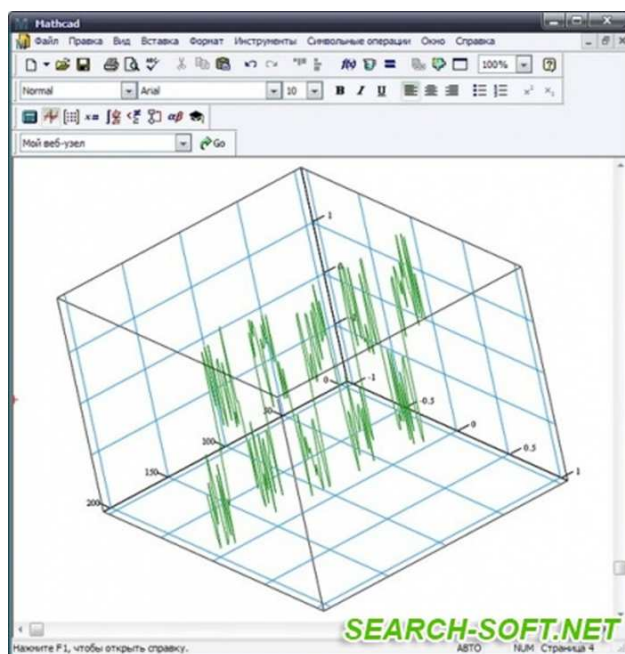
Mathcad

Файл Правка Вид Вставка Формат Инструменты Символьные операции Окно Справка

100%

Normal Arial 10 B I U

Мой веб-узел Go

1

0

-1

-0.5

0

0.5

1

50

100

150

200

SEARCH-SOFT.NET

Нажмите F1, чтобы открыть справку. АВТО NUM Страница 4